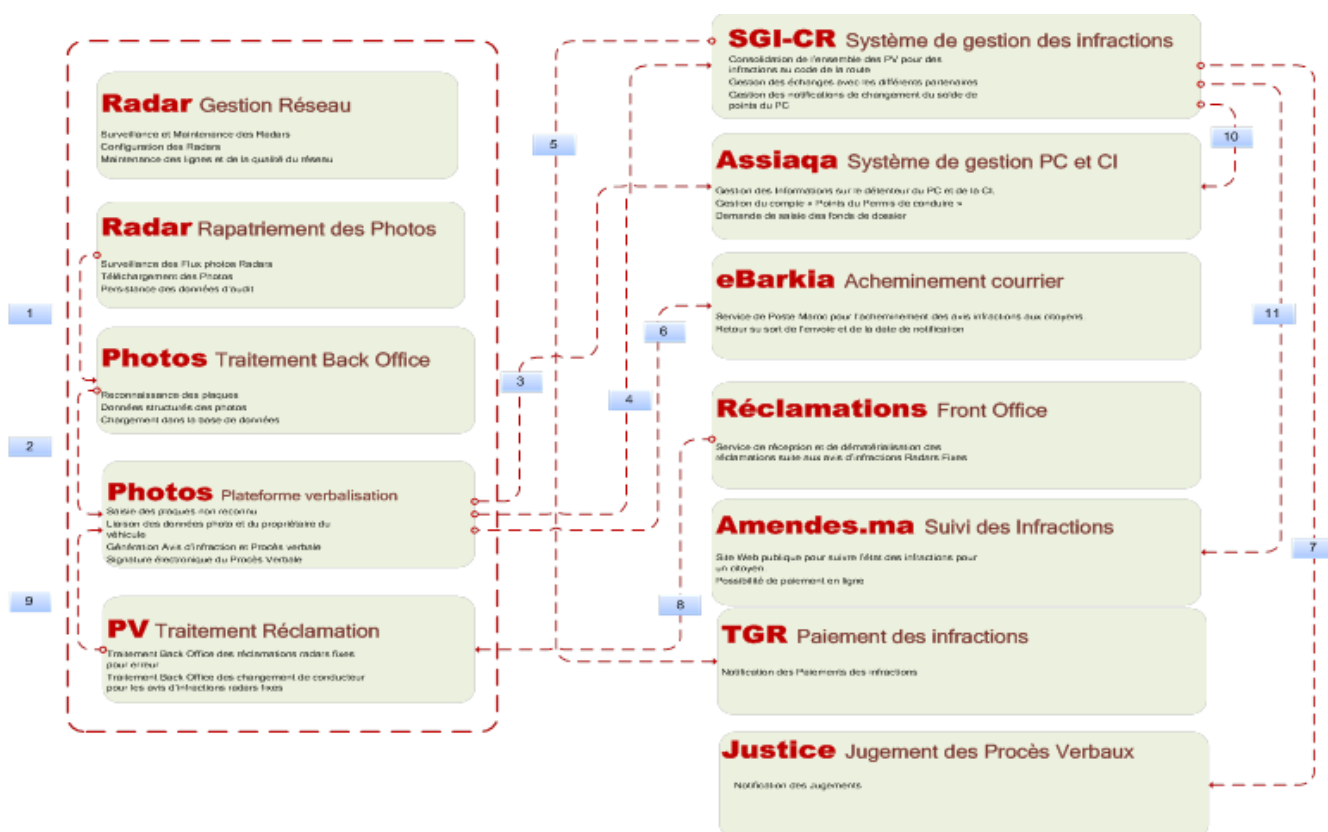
Radar Gestion Réseau

Surveillance et Maintenance des Radars
Configuration des Radars
Maintenance des lignes et de la qualité du réseau

Radar Rapatriement des Photos

Surveillance des Flux photos Radars
Téléchargement des Photos
Persistance des données d'audit

Photos Traitement Back Office

Reconnaissance des plaques
Données structurés des photos
Chargement dans la base de données

Photos Plateforme verbalisation

Saisie des plaques non reconnu
Liaison des données photo et du propriétaire du véhicule
Génération Avis d'infraction et Procès verbale
Signature électronique du Procès Verbale

PV Traitement Réclamation

Traitement Back Office des réclamations radars fixes pour erreur
Traitement Back Office des changement de conducteur pour les avis d'infractions radars fixes

1

2

9

3

4

5

6

8

SGI-CR Système de gestion des infractions

Consolidation de l'ensemble des PV pour des infractions au code de la route
Gestion des échanges avec les différents partenaires
Gestion des notifications de changement du solde de points du PC

10

Assiaqa Système de gestion PC et CI

Gestion des informations sur le détenteur du PC et de la CI
Gestion du compte « Points du Permis de conduire »
Demande de saisie des fonds de dossier

eBarkia Acheminement courrier

Service de Poste Mamo pour l'acheminement des avis infractions aux citoyens
Retour sur sort de l'envoie et de la date de notification

11

Réclamations Front Office

Service de réception et de dématérialisation des réclamations suite aux avis d'infractions Radars Fixes

Amendes.ma Suivi des Infractions

Site Web publique pour suivre l'état des infractions pour un citoyen
Possibilité de paiement en ligne

7

TGR Paiement des infractions

Notification des Paiements des infractions

Justice Jugement des Procès Verbaux

Notification des jugements